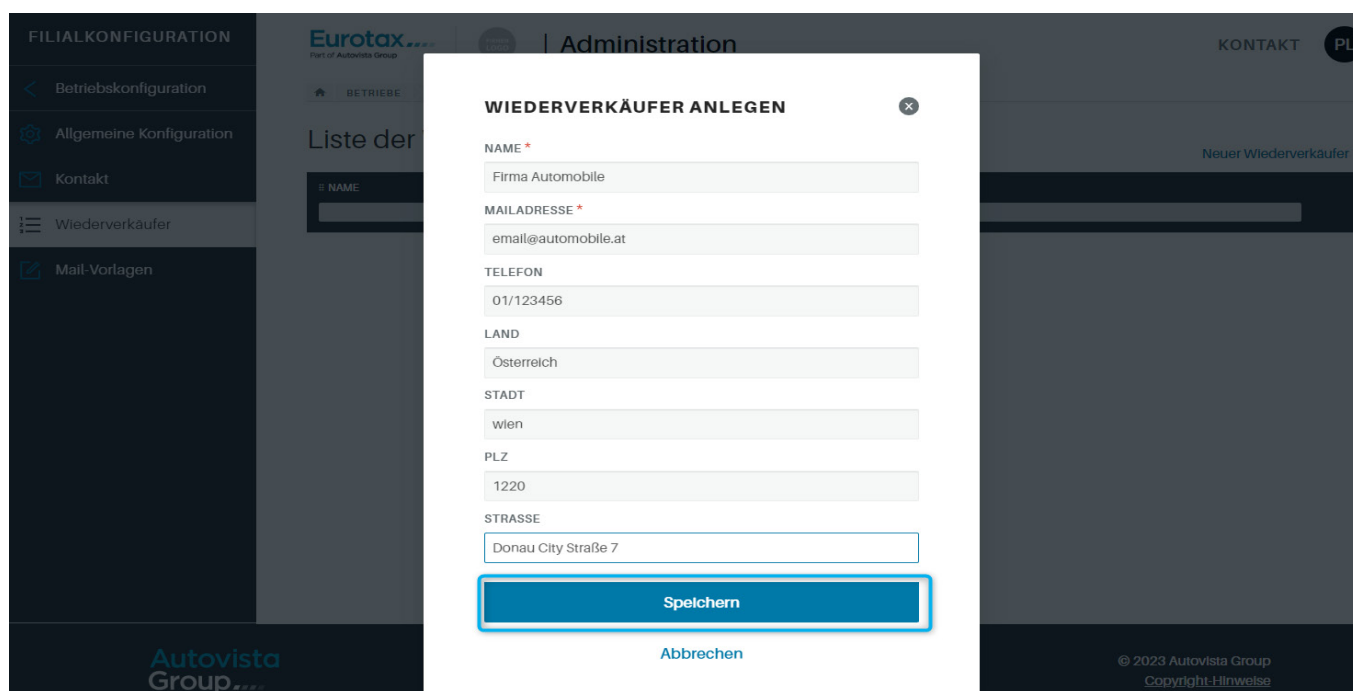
FILIALKONFIGURATION

Betriebskonfiguration

Allgemeine Konfiguration

Kontakt

Wiederverkäufer

Mail-Vorlagen

Eurotax
Part of Autovista Group

| Administration

KONTAKT

PL

BETRIEBE

Liste der

Neuer Wiederverkäufer

NAME

WIEDERVERKÄUFER ANLEGEN

NAME *
Firma Automobile

MAILADRESSE *
email@automobile.at

TELEFON
01/123456

LAND
Österreich

STADT
wien

PLZ
1220

STRASSE
Donau City Straße 7

Speichern

Abbrechen

Autovista Group

© 2023 Autovista Group
Copyright-Hinweise